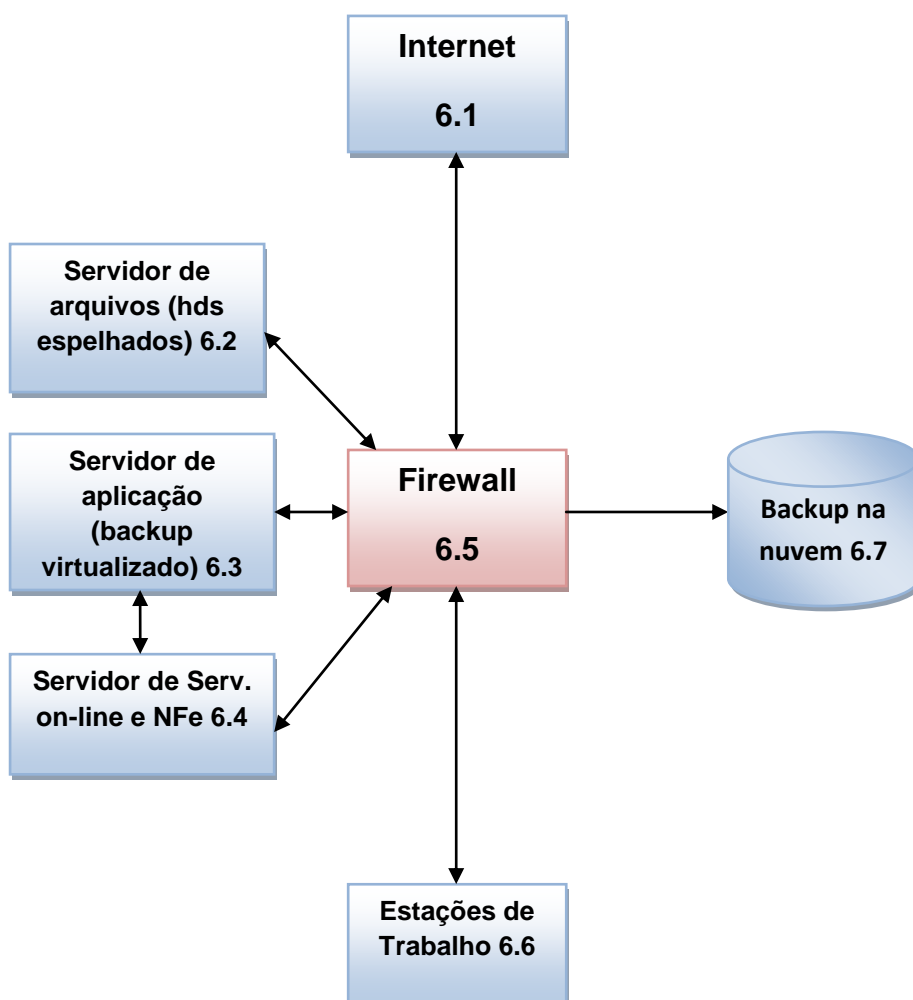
Internet

6.1

Servidor de arquivos (hds espelhados) 6.2

Servidor de aplicação (backup virtualizado) 6.3

Firewall

6.5

Backup na nuvem 6.7

Servidor de Serv. on-line e NFe 6.4

Estações de Trabalho 6.6